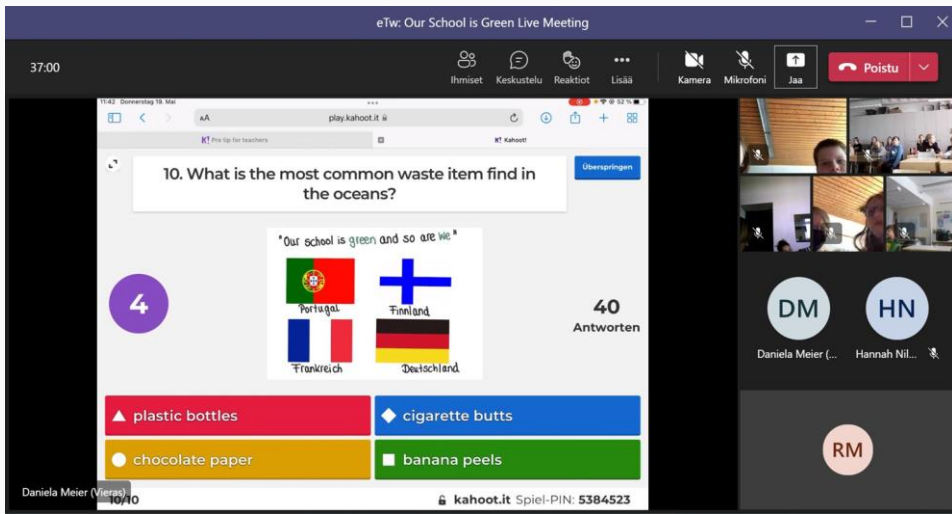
eTw: Our School is Green Live Meeting

37:00

Ihmiset Keskustelu Reaktiot Lisää Kamera Mikrofoni Jaa Poistu

11:42 Donnerstag 19. Mai

AA play.kahoot.it

K! Pro tip for teachers

K! Kahoot!

10. What is the most common waste item find in the oceans?

Überspringen

"Our school is green and so are we"

Portugal Finnland Frankreich Deutschland

4

40 Antworten

plastic bottles

cigarette butts

chocolate paper

banana peels

10/10

kahoot.it Spiel-PIN: 5384523

Daniela Meier (Vieras)

DM Daniela Meier (...

HN Hannah Nil...

RM